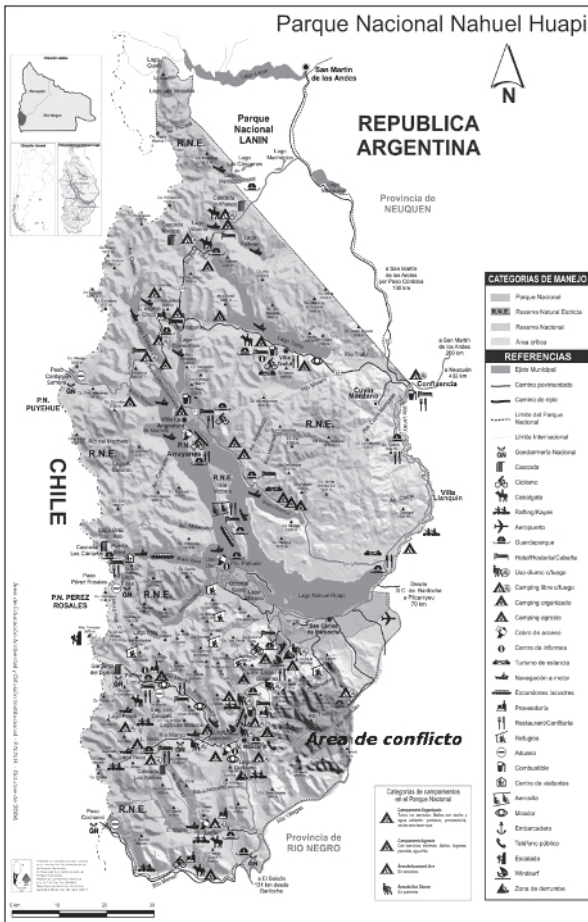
Parque Nacional Nahuel Huapi

N

San Martín de los Andes

Parque Nacional LANIN

REPUBLICA ARGENTINA

Provincia de NEUQUEN

R.N.E.

R.N.E.

R.N.E.

R.N.E.

P.N. PUYEHUE

CHILE

P.N. PEREZ ROSALES

Confluencia

Villa Llanquín

Lago Nahuel Huapi

San Carlos de Bariloche

Area de conflicto

Provincia de RIO NEGRO

CATEGORIAS DE MANEJO

Parque Nacional

R.N.E. Reserva Natural Estricta

Reserva Nacional

Área otros

REFERENCIAS

Ejido Municipal

Camino pavimentado

Camino de ripio

Límite del Parque Nacional

Límite Internacional

Gendarmería Nacional

Cascada

Ciclismo

Cabalgata

Rafting/Kayak

Aeropuerto

Guardaparque

Hotel/Hostería/Cabaña

Uso diurno c/fuego

Camping libre c/fuego

Camping organizado

Camping agreste

Cobro de acceso

Centro de informes

Turismo de estancia

Navegación a motor

Excursiones lacustres

Proveeduría

Restaurant/Confitería

Refugios

Aduana

Combustible

Centro de visitantes

Aerosilla

Mirador

Embarcadero

Teléfono público

Escalada

Windsurf

Zona de derrumbes

Categorías de campamentos en el Parque Nacional

Campamento Organizado

Campamento Agreste

Área de Acampe Libre

Área de Uso Diurno

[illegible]